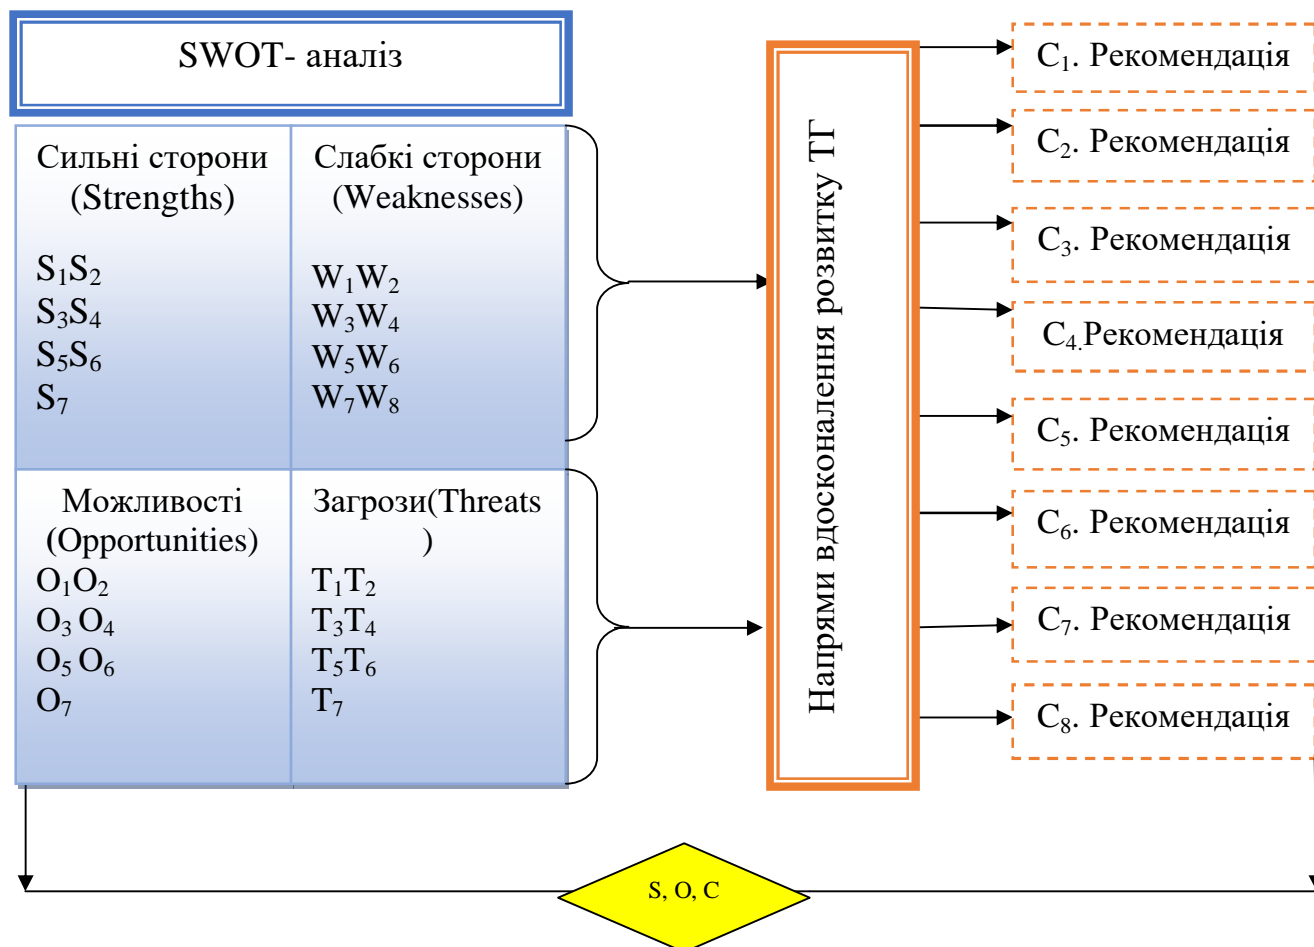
SWOT- аналіз

| Сильні сторони (Strengths) $S_1S_2$ $S_3S_4$ $S_5S_6$ $S_7$ | Слабкі сторони (Weaknesses) $W_1W_2$ $W_3W_4$ $W_5W_6$ $W_7W_8$ |
|---|---|
| Можливості (Opportunities) $O_1O_2$ $O_3$ $O_4$ $O_5$ $O_6$ $O_7$ | Загрози(Threats ) $T_1T_2$ $T_3T_4$ $T_5T_6$ $T_7$ |

Напрями вдосконалення розвитку ТГ

$C_1$. Рекомендація
$C_2$. Рекомендація
$C_3$. Рекомендація
$C_4$.Рекомендація
$C_5$. Рекомендація
$C_6$. Рекомендація
$C_7$. Рекомендація
$C_8$. Рекомендація

S, O, C